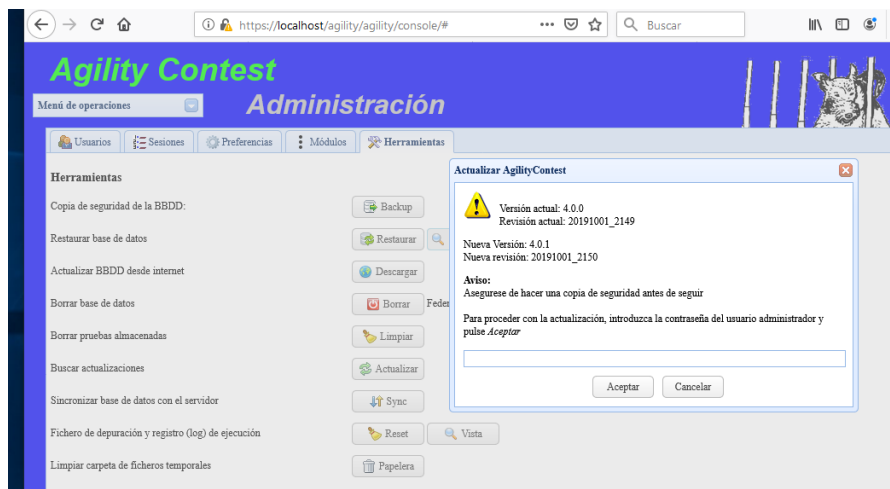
https://localhost/agility/agility/console/#

Buscar

Agility Contest

Menú de operaciones

Administración

Usuarios | Sesiones | Preferencias | Módulos | Herramientas

Herramientas

Copia de seguridad de la BBDD: Backup

Restaurar base de datos Restaurar

Actualizar BBDD desde internet Descargar

Borrar base de datos Borrar Feder

Borrar pruebas almacenadas Limpiar

Buscar actualizaciones Actualizar

Sincronizar base de datos con el servidor Sync

Fichero de depuración y registro (log) de ejecución Reset Vista

Limpiar carpeta de ficheros temporales Papelera

Actualizar AgilityContest

Versión actual: 4.0.0
Revisión actual: 20191001_2149

Nueva Versión: 4.0.1
Nueva revisión: 20191001_2150

Aviso:
Asegurese de hacer una copia de seguridad antes de seguir

Para proceder con la actualización, introduzca la contraseña del usuario administrador y pulse *Aceptar*

Aceptar Cancelar